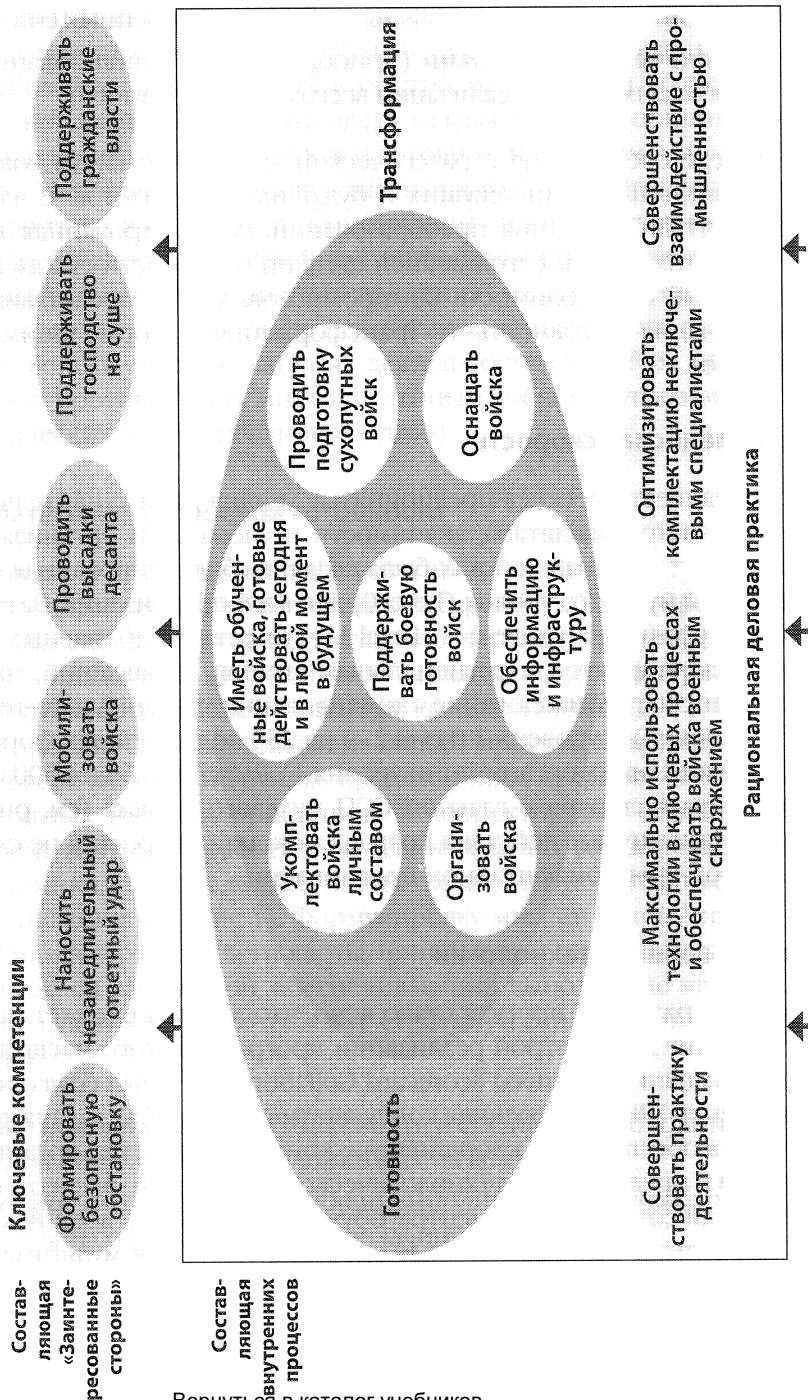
Ключевые компетенции

Составляющая «Заинтересованные стороны»

Формировать безопасную обстановку

Наносить незамедлительный ответный удар

Мобилизовать войска

Проводить высадки десанта

Поддерживать господство на суше

Поддерживать гражданские власти

Составляющая внутренних процессов

Трансформация

Готовность

Укомплектовать войска личным составом

Иметь обученные войска, готовые действовать сегодня и в любой момент в будущем

Проводить подготовку сухопутных войск

Организовать войска

Поддерживать боевую готовность войск

Обеспечить информацию и инфраструктуру

Оснащать войска

Совершенствовать практику деятельности

Максимально использовать технологии в ключевых процессах и обеспечивать войска военным снаряжением

Оптимизировать комплектацию неключевыми специалистами

Совершенствовать взаимодействие с промышленностью

Рациональная деловая практика

Вернуться в каталог учебников